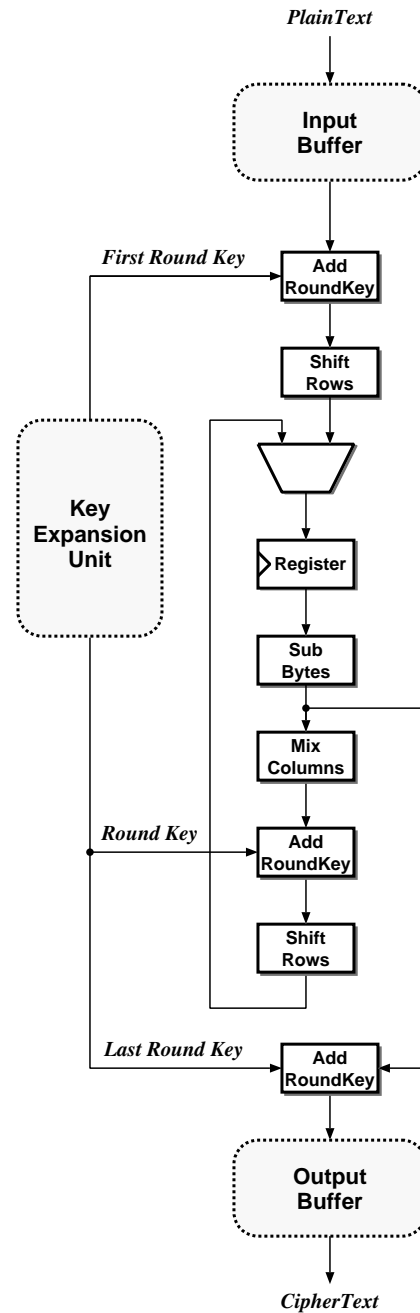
PlainText

Input Buffer

First Round Key

Add RoundKey

Shift Rows

Key Expansion Unit

Register

Sub Bytes

Mix Columns

Round Key

Add RoundKey

Shift Rows

Last Round Key

Add RoundKey

Output Buffer

CipherText